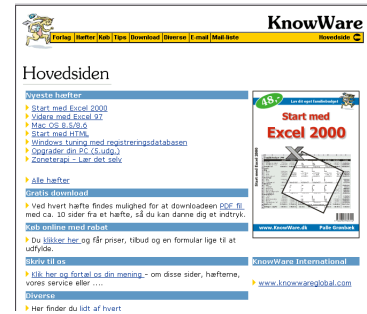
KnowWare

Forlag | Hæfter | Køb | Tips | Download | Diverse | E-mail | Mail-liste | Hovedside

Hovedsiden

Nyeste hæfter

Start med Excel 2000
Videre med Excel 97
Mac OS 8.5/8.6
Start med HTML
Windows tuning med registreringsdatabasen
Opgrader din PC (5.udg.)
Zoneterapi - Lær det selv

Alle hæfter

Gratis download

Ved hvert hæfte findes mulighed for at downloadeen PDF fil med ca. 10 sider fra et hæfte, så du kan danne dig et indtryk.

Køb online med rabat

Du klikker her og får priser, tilbud og en formular lige til at udfylde.

Skriv til os

Klik her og fortæl os din mening - om disse sider, hæfterne, vores service eller ....

Diverse

Her finder du lidt af hvert

48,-

Lær det nyt hurtigt og billigt!

Start med
Excel 2000

www.KnowWare.dk

Palle Grønbæk

KnowWare International

www.knowwareglobal.com